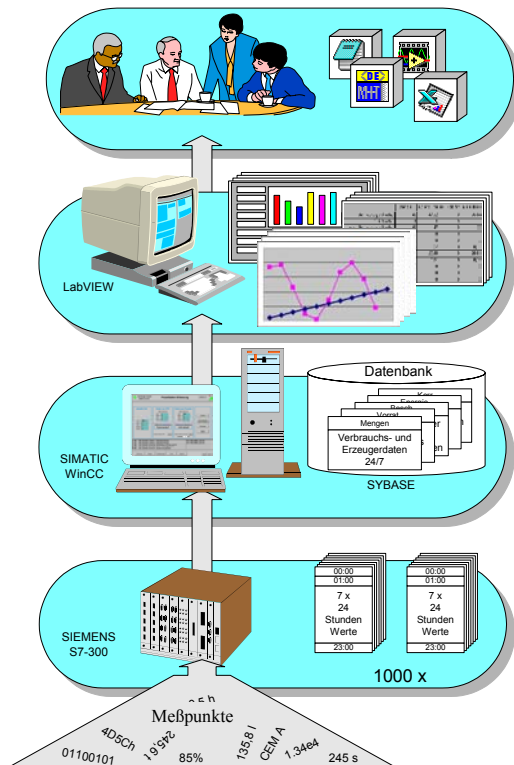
DE

LabVIEW

Datenbank

Mengen

Verbrauchs- und Erzeugerdaten 24/7

SIMATIC WinCC

SYBASE

00:00
01:00
7 x
24
Stunden
Werte
23:00

00:00
01:00
7 x
24
Stunden
Werte
23:00

SIEMENS S7-300

1000 x

Meßpunkte

4D5Ch

01100101

245.61

85%

135.8 l

CEM A

1.34e4

245 s